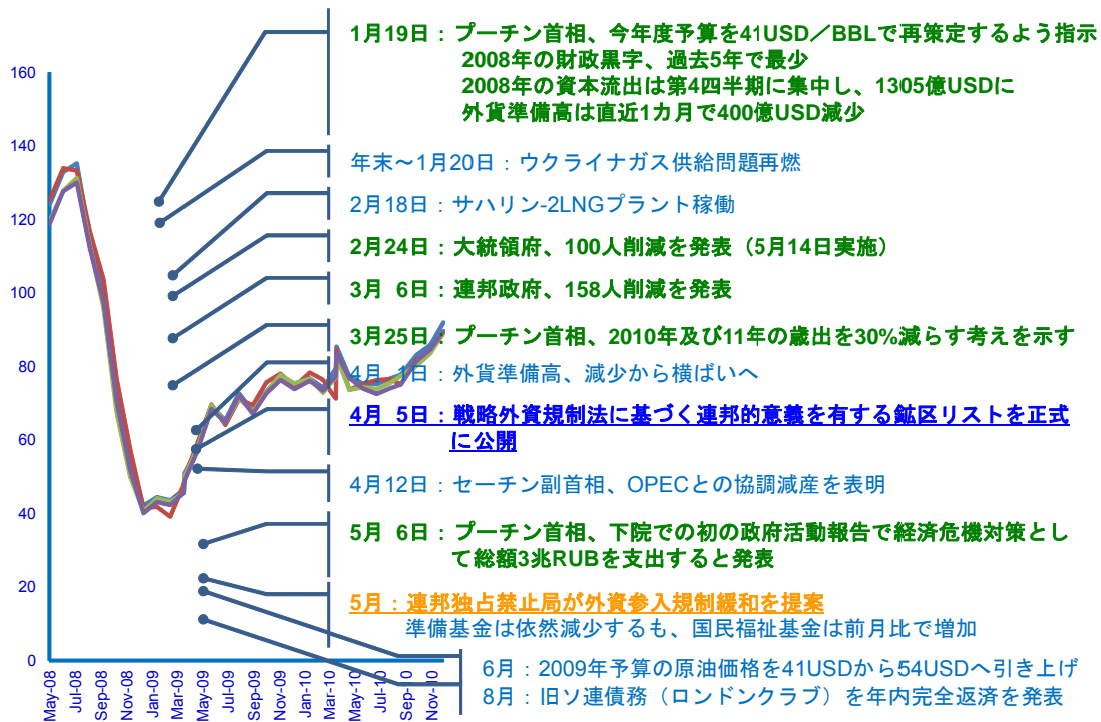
160
140
120
100
80
60
40
20
0

May-08
Jul-08
Sep-08
Nov-08
Jan-09
Mar-09
May-09
Jul-09
Sep-09
Nov-09
Jan-10
Mar-10
May-10
Jul-10
Sep-10
Nov-10

1月19日：プーチン首相、今年度予算を41USD／BBLで再策定するよう指示
2008年の財政黒字、過去5年で最少
2008年の資本流出は第4四半期に集中し、1305億USDに
外貨準備高は直近1カ月で400億USD減少

年末～1月20日：ウクライナガス供給問題再燃

2月18日：サハリン-2LNGプラント稼働

2月24日：大統領府、100人削減を発表（5月14日実施）

3月 6日：連邦政府、158人削減を発表

3月25日：プーチン首相、2010年及び11年の歳出を30%減らす考えを示す

4月 1日：外貨準備高、減少から横ばいへ

4月 5日：戦略外資規制法に基づく連邦的意義を有する鉱区リストを正式に公開

4月12日：セーチン副首相、OPECとの協調減産を表明

5月 6日：プーチン首相、下院での初の政府活動報告で経済危機対策として総額3兆RUBを支出すると発表

5月：連邦独占禁止局が外資参入規制緩和を提案
準備基金は依然減少するも、国民福祉基金は前月比で増加

6月：2009年予算の原油価格を41USDから54USDへ引き上げ

8月：旧ソ連債務（ロンドンクラブ）を年内完全返済を発表